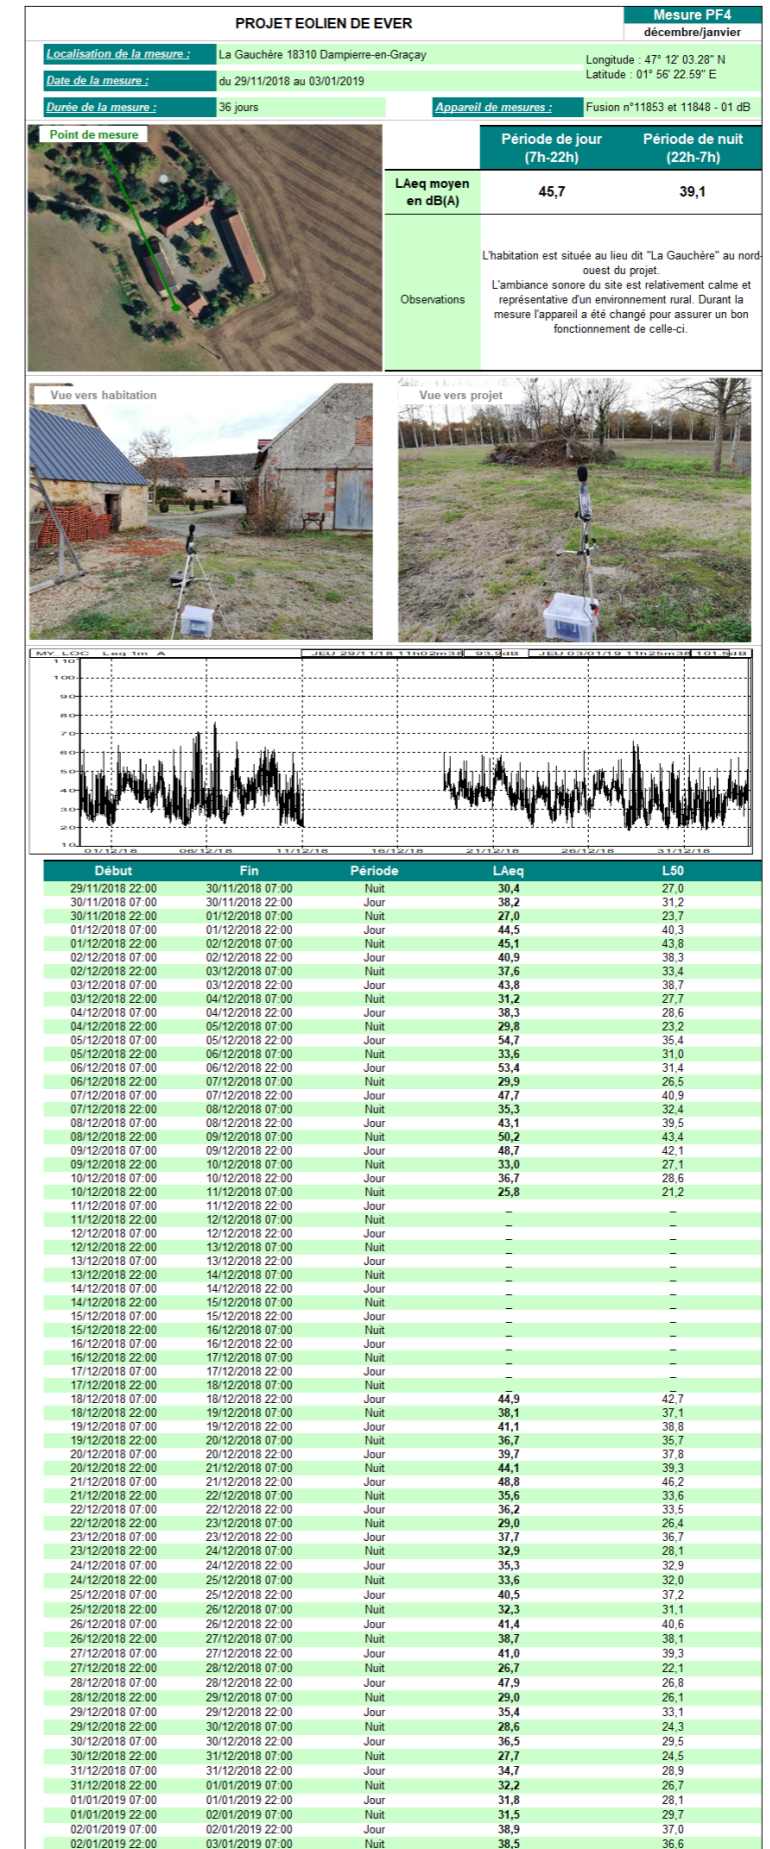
PROJET EOLIEN DE EVER

Mesure PF4
décembre/janvier

Localisation de la mesure : La Gauchère 18310 Dampierre-en-Graçay
Longitude : 47° 12' 03.28" N
Latitude : 01° 56' 22.59" E

Date de la mesure : du 29/11/2018 au 03/01/2019

Durée de la mesure : 36 jours

Appareil de mesures : Fusion n°11853 et 11848 - 01 dB

Point de mesure

| | Période de jour (7h-22h) | Période de nuit (22h-7h) |
|---|---|---|
| LAeq moyen en dB(A) | 45,7 | 39,1 |
| Observations | L'habitation est située au lieu dit "La Gauchère" au nord-ouest du projet. L'ambiance sonore du site est relativement calme et représentative d'un environnement rural. Durant la mesure l'appareil a été changé pour assurer un bon fonctionnement de celle-ci. | |

Vue vers habitation

Vue vers projet

MY_LOC Leq 1m A JEU 29/11/18 11h02m38 93.3dB JEU 03/01/19 11h25m38 101.5dB

110 100 90 80 70 60 50 40 30 20 10

01/12/18 06/12/18 11/12/18 16/12/18 21/12/18 26/12/18 31/12/18

| Début | Fin | Période | LAeq | L50 |
|---|---|---|---|---|
| 29/11/2018 22:00 | 30/11/2018 07:00 | Nuit | 30,4 | 27,0 |
| 30/11/2018 07:00 | 30/11/2018 22:00 | Jour | 38,2 | 31,2 |
| 30/11/2018 22:00 | 01/12/2018 07:00 | Nuit | 27,0 | 23,7 |
| 01/12/2018 07:00 | 01/12/2018 22:00 | Jour | 44,5 | 40,3 |
| 01/12/2018 22:00 | 02/12/2018 07:00 | Nuit | 45,1 | 43,8 |
| 02/12/2018 07:00 | 02/12/2018 22:00 | Jour | 40,9 | 38,3 |
| 02/12/2018 22:00 | 03/12/2018 07:00 | Nuit | 37,6 | 33,4 |
| 03/12/2018 07:00 | 03/12/2018 22:00 | Jour | 43,8 | 38,7 |
| 03/12/2018 22:00 | 04/12/2018 07:00 | Nuit | 31,2 | 27,7 |
| 04/12/2018 07:00 | 04/12/2018 22:00 | Jour | 38,3 | 28,6 |
| 04/12/2018 22:00 | 05/12/2018 07:00 | Nuit | 29,8 | 23,2 |
| 05/12/2018 07:00 | 05/12/2018 22:00 | Jour | 54,7 | 35,4 |
| 05/12/2018 22:00 | 06/12/2018 07:00 | Nuit | 33,6 | 31,0 |
| 06/12/2018 07:00 | 06/12/2018 22:00 | Jour | 53,4 | 31,4 |
| 06/12/2018 22:00 | 07/12/2018 07:00 | Nuit | 29,9 | 26,5 |
| 07/12/2018 07:00 | 07/12/2018 22:00 | Jour | 47,7 | 40,9 |
| 07/12/2018 22:00 | 08/12/2018 07:00 | Nuit | 35,3 | 32,4 |
| 08/12/2018 07:00 | 08/12/2018 22:00 | Jour | 43,1 | 39,5 |
| 08/12/2018 22:00 | 09/12/2018 07:00 | Nuit | 50,2 | 43,4 |
| 09/12/2018 07:00 | 09/12/2018 22:00 | Jour | 48,7 | 42,1 |
| 09/12/2018 22:00 | 10/12/2018 07:00 | Nuit | 33,0 | 27,1 |
| 10/12/2018 07:00 | 10/12/2018 22:00 | Jour | 36,7 | 28,6 |
| 10/12/2018 22:00 | 11/12/2018 07:00 | Nuit | 25,8 | 21,2 |
| 11/12/2018 07:00 | 11/12/2018 22:00 | Jour | _ | _ |
| 11/12/2018 22:00 | 12/12/2018 07:00 | Nuit | _ | _ |
| 12/12/2018 07:00 | 12/12/2018 22:00 | Jour | _ | _ |
| 12/12/2018 22:00 | 13/12/2018 07:00 | Nuit | _ | _ |
| 13/12/2018 07:00 | 13/12/2018 22:00 | Jour | _ | _ |
| 13/12/2018 22:00 | 14/12/2018 07:00 | Nuit | _ | _ |
| 14/12/2018 07:00 | 14/12/2018 22:00 | Jour | _ | _ |
| 14/12/2018 22:00 | 15/12/2018 07:00 | Nuit | _ | _ |
| 15/12/2018 07:00 | 15/12/2018 22:00 | Jour | _ | _ |
| 15/12/2018 22:00 | 16/12/2018 07:00 | Nuit | _ | _ |
| 16/12/2018 07:00 | 16/12/2018 22:00 | Jour | _ | _ |
| 16/12/2018 22:00 | 17/12/2018 07:00 | Nuit | _ | _ |
| 17/12/2018 07:00 | 17/12/2018 22:00 | Jour | _ | _ |
| 17/12/2018 22:00 | 18/12/2018 07:00 | Nuit | _ | _ |
| 18/12/2018 07:00 | 18/12/2018 22:00 | Jour | 44,9 | 42,7 |
| 18/12/2018 22:00 | 19/12/2018 07:00 | Nuit | 38,1 | 37,1 |
| 19/12/2018 07:00 | 19/12/2018 22:00 | Jour | 41,1 | 38,8 |
| 19/12/2018 22:00 | 20/12/2018 07:00 | Nuit | 36,7 | 35,7 |
| 20/12/2018 07:00 | 20/12/2018 22:00 | Jour | 39,7 | 37,8 |
| 20/12/2018 22:00 | 21/12/2018 07:00 | Nuit | 44,1 | 39,3 |
| 21/12/2018 07:00 | 21/12/2018 22:00 | Jour | 48,8 | 46,2 |
| 21/12/2018 22:00 | 22/12/2018 07:00 | Nuit | 35,6 | 33,6 |
| 22/12/2018 07:00 | 22/12/2018 22:00 | Jour | 36,2 | 33,5 |
| 22/12/2018 22:00 | 23/12/2018 07:00 | Nuit | 29,0 | 26,4 |
| 23/12/2018 07:00 | 23/12/2018 22:00 | Jour | 37,7 | 36,7 |
| 23/12/2018 22:00 | 24/12/2018 07:00 | Nuit | 32,9 | 28,1 |
| 24/12/2018 07:00 | 24/12/2018 22:00 | Jour | 35,3 | 32,9 |
| 24/12/2018 22:00 | 25/12/2018 07:00 | Nuit | 33,6 | 32,0 |
| 25/12/2018 07:00 | 25/12/2018 22:00 | Jour | 40,5 | 37,2 |
| 25/12/2018 22:00 | 26/12/2018 07:00 | Nuit | 32,3 | 31,1 |
| 26/12/2018 07:00 | 26/12/2018 22:00 | Jour | 41,4 | 40,6 |
| 26/12/2018 22:00 | 27/12/2018 07:00 | Nuit | 38,7 | 38,1 |
| 27/12/2018 07:00 | 27/12/2018 22:00 | Jour | 41,0 | 39,3 |
| 27/12/2018 22:00 | 28/12/2018 07:00 | Nuit | 26,7 | 22,1 |
| 28/12/2018 07:00 | 28/12/2018 22:00 | Jour | 47,9 | 26,8 |
| 28/12/2018 22:00 | 29/12/2018 07:00 | Nuit | 29,0 | 26,1 |
| 29/12/2018 07:00 | 29/12/2018 22:00 | Jour | 35,4 | 33,1 |
| 29/12/2018 22:00 | 30/12/2018 07:00 | Nuit | 28,6 | 24,3 |
| 30/12/2018 07:00 | 30/12/2018 22:00 | Jour | 36,5 | 29,5 |
| 30/12/2018 22:00 | 31/12/2018 07:00 | Nuit | 27,7 | 24,5 |
| 31/12/2018 07:00 | 31/12/2018 22:00 | Jour | 34,7 | 28,9 |
| 31/12/2018 22:00 | 01/01/2019 07:00 | Nuit | 32,2 | 26,7 |
| 01/01/2019 07:00 | 01/01/2019 22:00 | Jour | 31,8 | 28,1 |
| 01/01/2019 22:00 | 02/01/2019 07:00 | Nuit | 31,5 | 29,7 |
| 02/01/2019 07:00 | 02/01/2019 22:00 | Jour | 38,9 | 37,0 |
| 02/01/2019 22:00 | 03/01/2019 07:00 | Nuit | 38,5 | 36,6 |